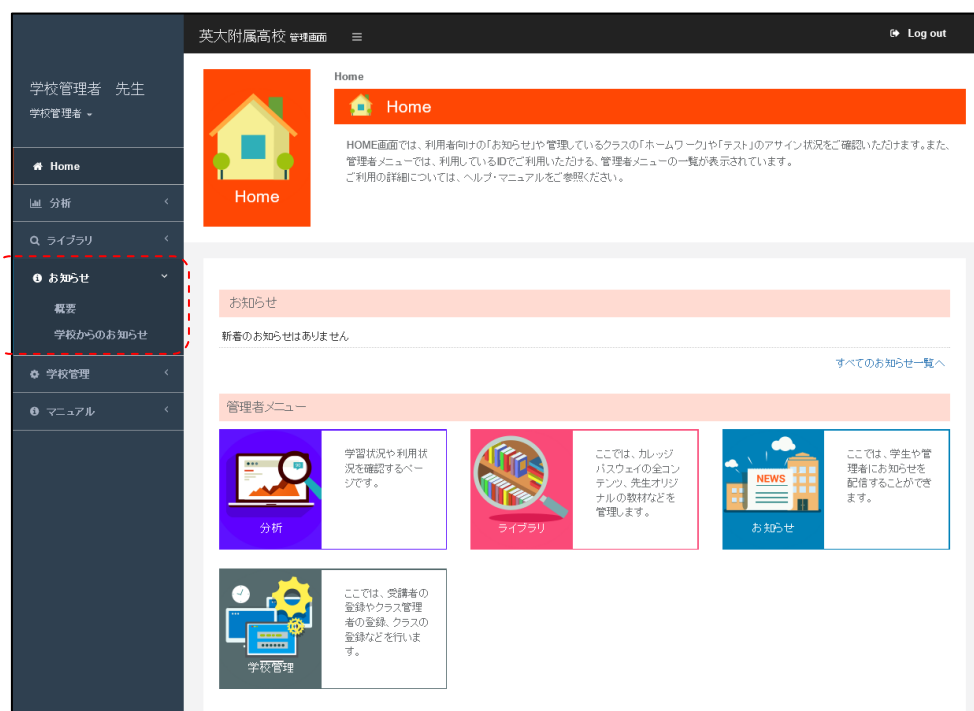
英大附属高校 管理画面 ≡

Log out

学校管理者 先生
学校管理者

Home
分析
ライブラリ
お知らせ
概要
学校からのお知らせ
学校管理
マニュアル

Home

Home

Home

HOME画面では、利用者向けの「お知らせ」や管理しているクラスの「ホームワーク」や「テスト」のアサイン状況をご確認いただけます。また、管理者メニューでは、利用しているIDでご利用いただける、管理者メニューの一覧が表示されています。
ご利用の詳細については、ヘルプ・マニュアルをご参照ください。

お知らせ

新着のお知らせはありません

すべてのお知らせ一覧へ

管理者メニュー

分析
学習状況や利用状況を確認するページです。

ライブラリ
ここでは、カレッジパスウェイの全コンテンツ、先生オリジナルの教材などを管理します。

NEWS
お知らせ
ここでは、学生や管理者にお知らせを配信することができます。

学校管理
ここでは、受講者の登録やクラス管理者の登録、クラスの登録などを行います。